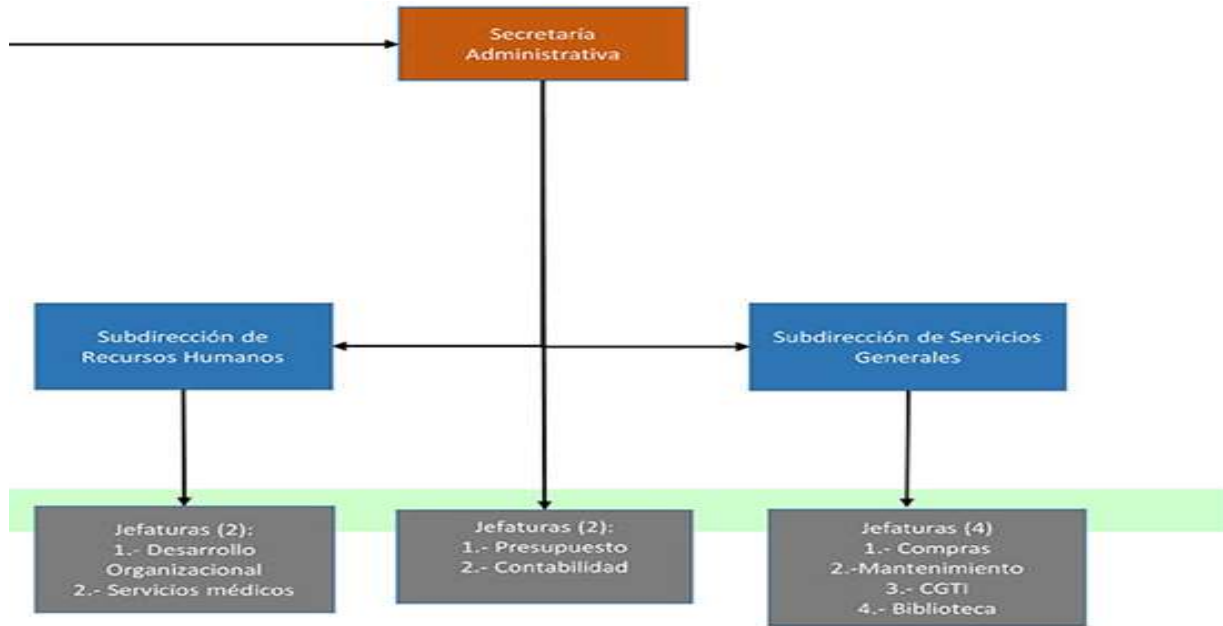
Secretaría Administrativa

Subdirección de Recursos Humanos

Subdirección de Servicios Generales

Jefaturas (2):
1.- Desarrollo Organizacional
2.- Servicios médicos

Jefaturas (2):
1.- Presupuesto
2.- Contabilidad

Jefaturas (4)
1.- Compras
2.-Mantenimiento
3.- CGTI
4.- Biblioteca